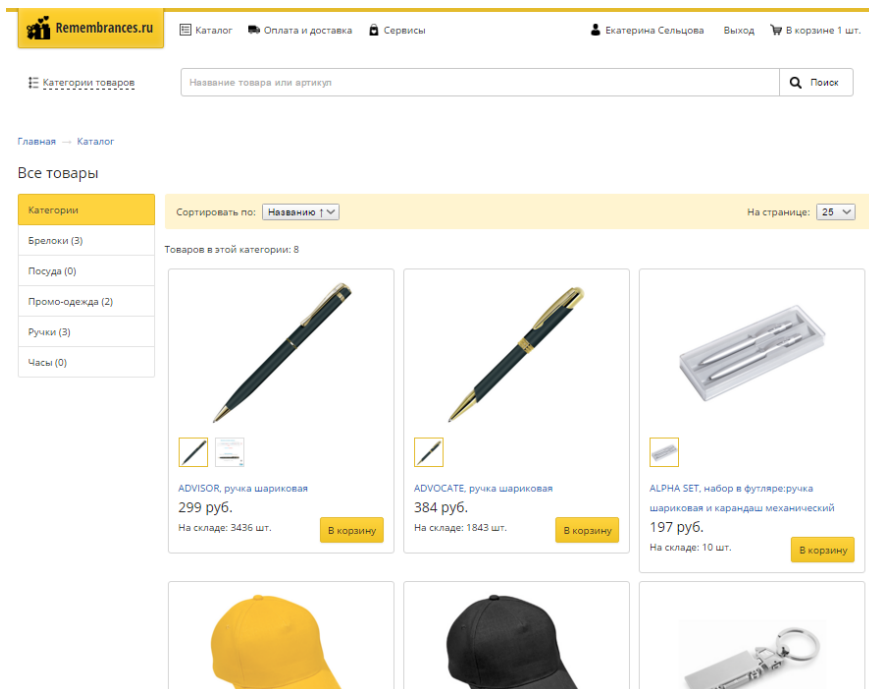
Remembrances.ru

Каталог   Оплата и доставка   Сервисы   Екатерина Сельцова   Выход   В корзине 1 шт.

Категории товаров

Название товара или артикул   Поиск

Главная → Каталог

Все товары

Категории
Брелоки (3)
Посуда (0)
Промо-одежда (2)
Ручки (3)
Часы (0)

Сортировать по: Названию ↑   На странице: 25

Товаров в этой категории: 8

ADVISOR, ручка шариковая
299 руб.
На складе: 3436 шт.
В корзину

ADVOCATE, ручка шариковая
384 руб.
На складе: 1843 шт.
В корзину

ALPHA SET, набор в футляре:ручка шариковая и карандаш механический
197 руб.
На складе: 10 шт.
В корзину